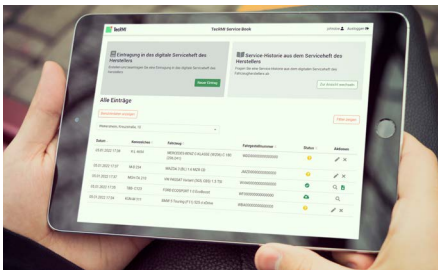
TecRMI

TecRMI Service Book

Einträge

Eintragung in das digitale Serviceheft des Herstellers

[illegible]

Neuer Eintrag

Service-Historie aus dem Serviceheft des Herstellers

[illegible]

Alle Einträge

| Datum | Kennzeichen | Fahrzeug | Fahrgestellnummer | Status | Aktionen |
|---|---|---|---|---|---|
| 28.01.2022 17:29 | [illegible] | MERCEDES-BENZ C-KLASSE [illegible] | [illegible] | | |
| 28.01.2022 17:17 | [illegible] | MAZDA 3 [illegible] | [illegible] | | |
| 28.01.2022 17:09 | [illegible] | VW PASSAT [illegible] | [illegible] | | |
| 28.01.2022 17:09 | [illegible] | FORD ECOSPORT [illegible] | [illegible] | | |
| 28.01.2022 17:04 | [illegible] | BMW 5 Touring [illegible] | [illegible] | | |